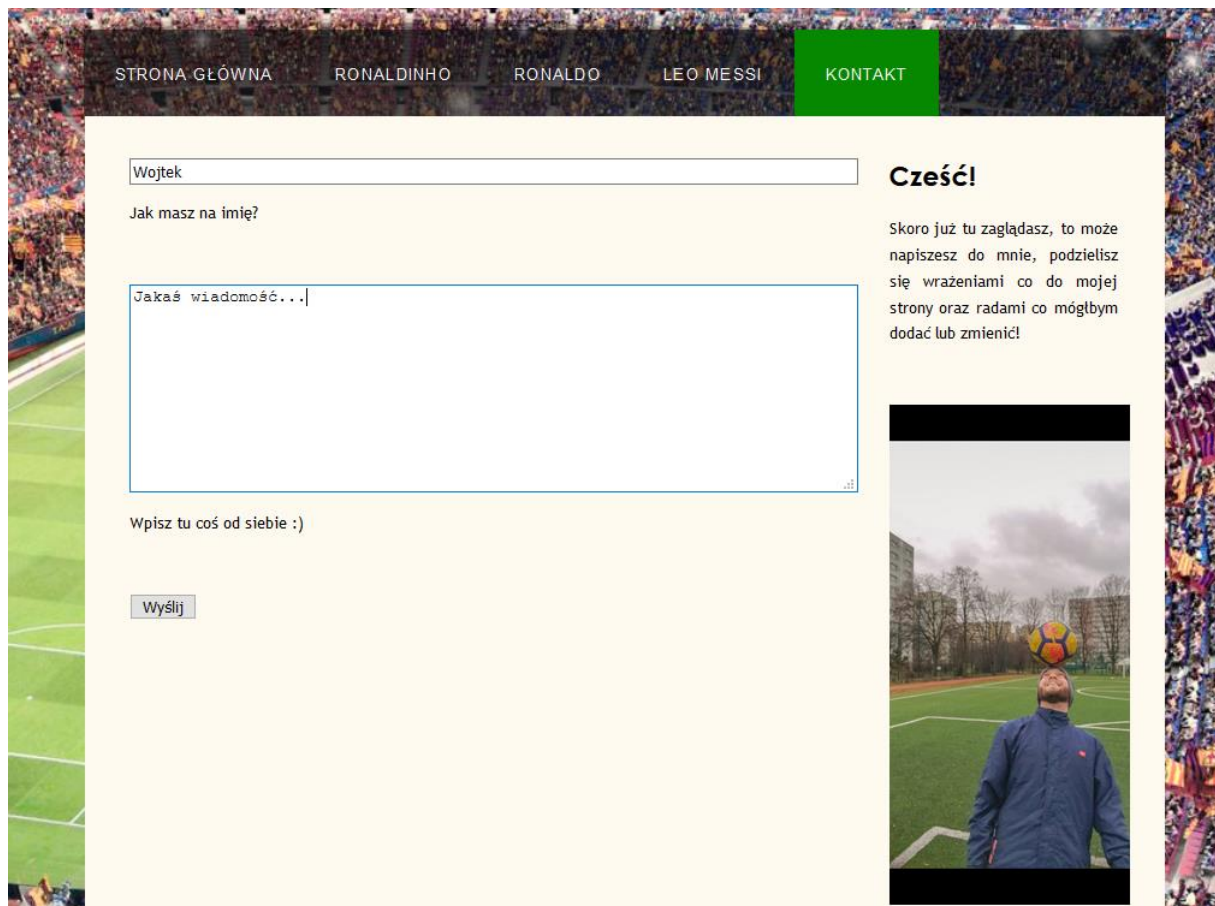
STRONA GŁÓWNA RONALDINHO RONALDO LEO MESSI KONTAKT

Wojtek

Jak masz na imię?

Jakaś wiadomość...

Wpisz tu coś od siebie :)

Wyślij

Cześć!

Skoro już tu zaglądasz, to może napiszesz do mnie, podzielisz się wrażeniami co do mojej strony oraz radami co mógłbym dodać lub zmienić!